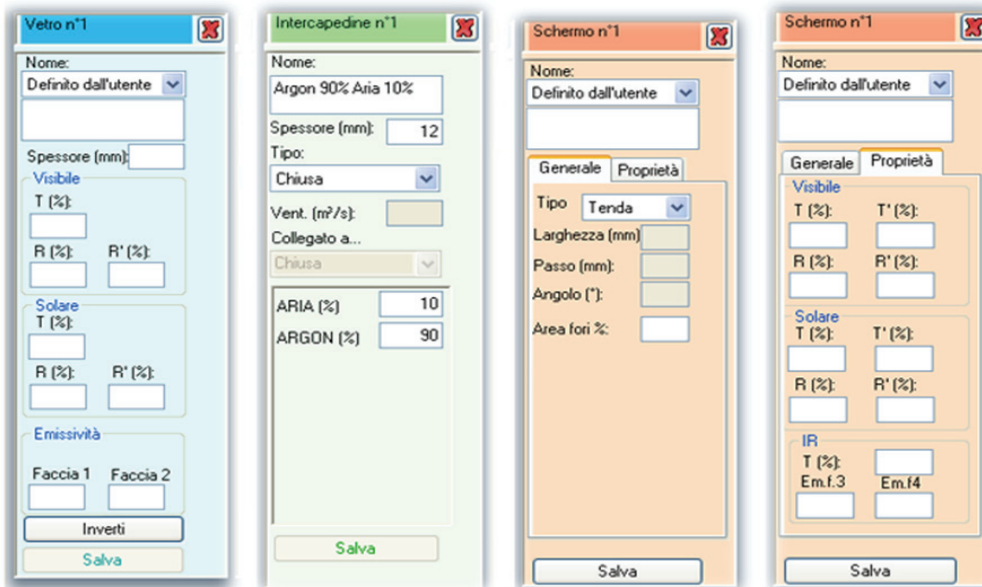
Vetro n°1

Nome:
Definito dall'utente

Spessore (mm):

Visibile
T (%):
R (%):
R' (%):

Solare
T (%):
R (%):
R' (%):

Emissività
Faccia 1
Faccia 2

Inverti

Salva

Intercapedine n°1

Nome:
Argon 90% Aria 10%

Spessore (mm): 12

Tipo:
Chiusa

Vent. (m³/s):

Collegato a...
Chiusa

ARIA (%) 10
ARGON (%) 90

Salva

Schermo n°1

Nome:
Definito dall'utente

Generale
Proprietà

Tipo
Tenda

Larghezza (mm)
Passo (mm):
Angolo (°):
Area fori %:

Salva

Schermo n°1

Nome:
Definito dall'utente

Generale
Proprietà

Visibile
T (%):
T' (%):
R (%):
R' (%):

Solare
T (%):
T' (%):
R (%):
R' (%):

IR
T (%):
Em.f.3
Em.f4

Salva